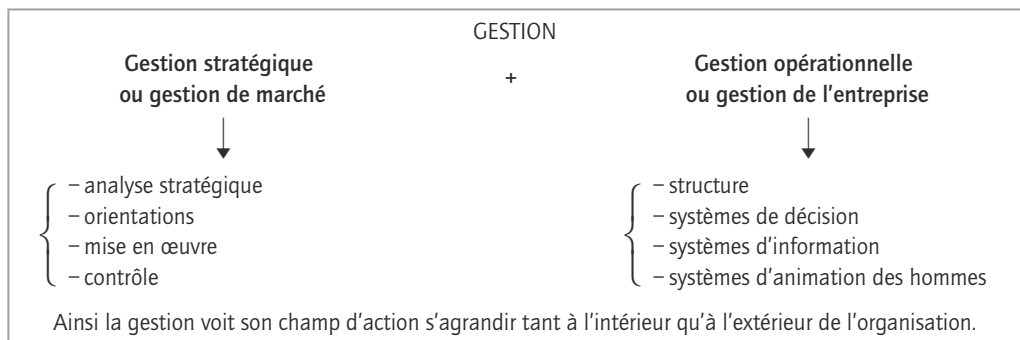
GESTION

**Gestion stratégique ou gestion de marché**

+

**Gestion opérationnelle ou gestion de l'entreprise**

– analyse stratégique
– orientations
– mise en œuvre
– contrôle

– structure
– systèmes de décision
– systèmes d'information
– systèmes d'animation des hommes

Ainsi la gestion voit son champ d'action s'agrandir tant à l'intérieur qu'à l'extérieur de l'organisation.